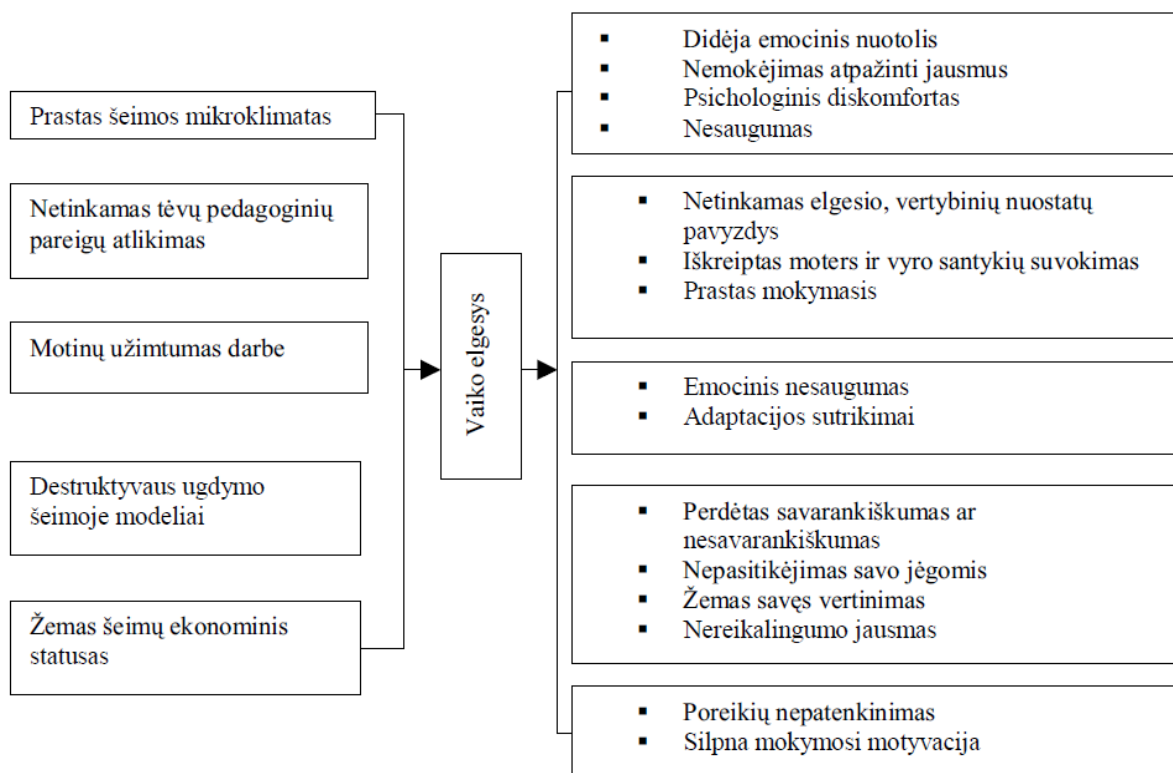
Prastas šeimos mikroklimatas

Netinkamas tėvų pedagoginių pareigų atlikimas

Motinų užimtumas darbe

Destruktyvaus ugdymo šeimoje modeliai

Žemas šeimų ekonominis statusas

Vaiko elgesys

▪ Didėja emocinis nuotolis
▪ Nemokėjimas atpažinti jausmus
▪ Psichologinis diskomfortas
▪ Nesaugumas

▪ Netinkamas elgesio, vertybinių nuostatų pavyzdys
▪ Iškreiptas moters ir vyro santykių suvokimas
▪ Prastas mokymasis

▪ Emocinis nesaugumas
▪ Adaptacijos sutrikimai

▪ Perdėtas savarankiškumas ar nesavarankiškumas
▪ Nepasitikėjimas savo jėgomis
▪ Žemas savęs vertinimas
▪ Nereikalingumo jausmas

▪ Poreikių nepatenkinimas
▪ Silpna mokymosi motyvacija